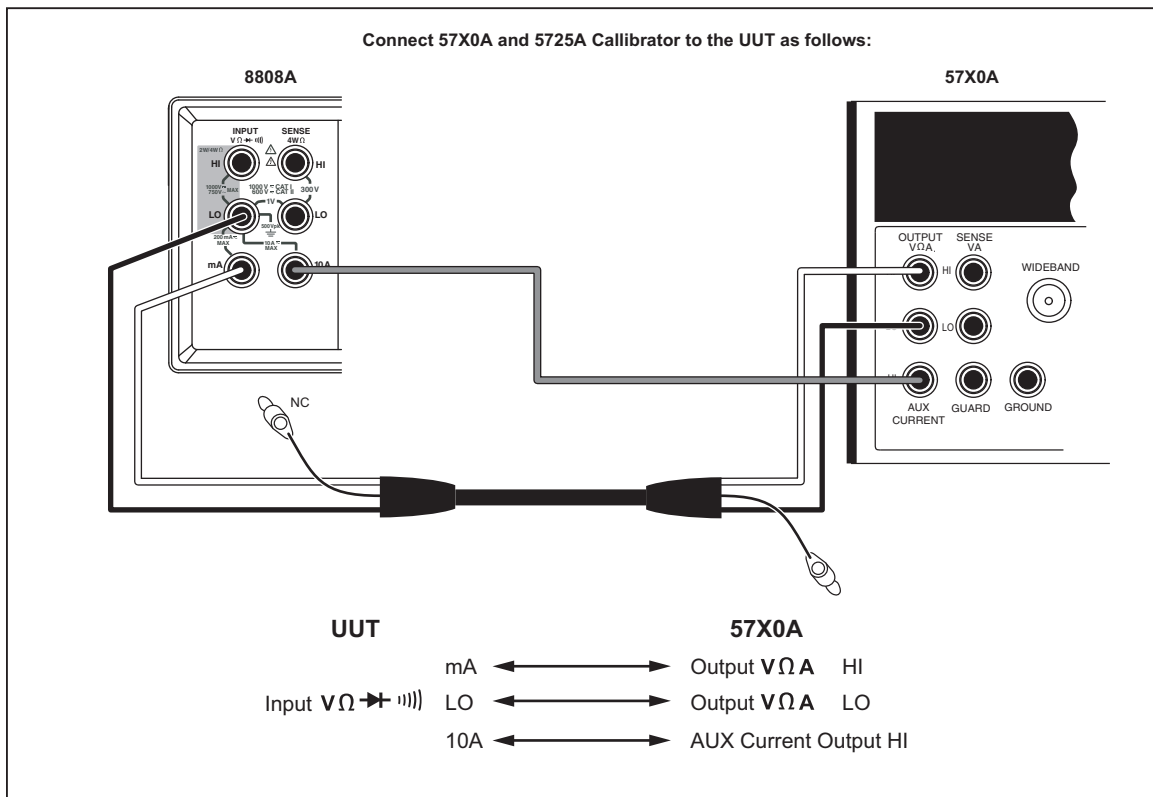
Connect 57X0A and 5725A Callibrator to the UUT as follows:

8808A

INPUT V Ω ⯈⊢ ı))

SENSE 4W Ω

2W/4W Ω

HI

HI

1000V ⎓ MAX 750V ~

1000 V ⎓ CAT I 600 V ⎓ CAT II

300 V

1V

LO

LO

300 Vpk

200 mA ⎓ MAX

10A ⎓ MAX

mA

10 A

57X0A

OUTPUT V Ω A

SENSE V A

HI

WIDEBAND

LO

HI

AUX CURRENT

GUARD

GROUND

NC

UUT

57X0A

mA ⟷ Output V Ω A HI

Input V Ω ⯈⊢ ı))) LO ⟷ Output V Ω A LO

10A ⟷ AUX Current Output HI